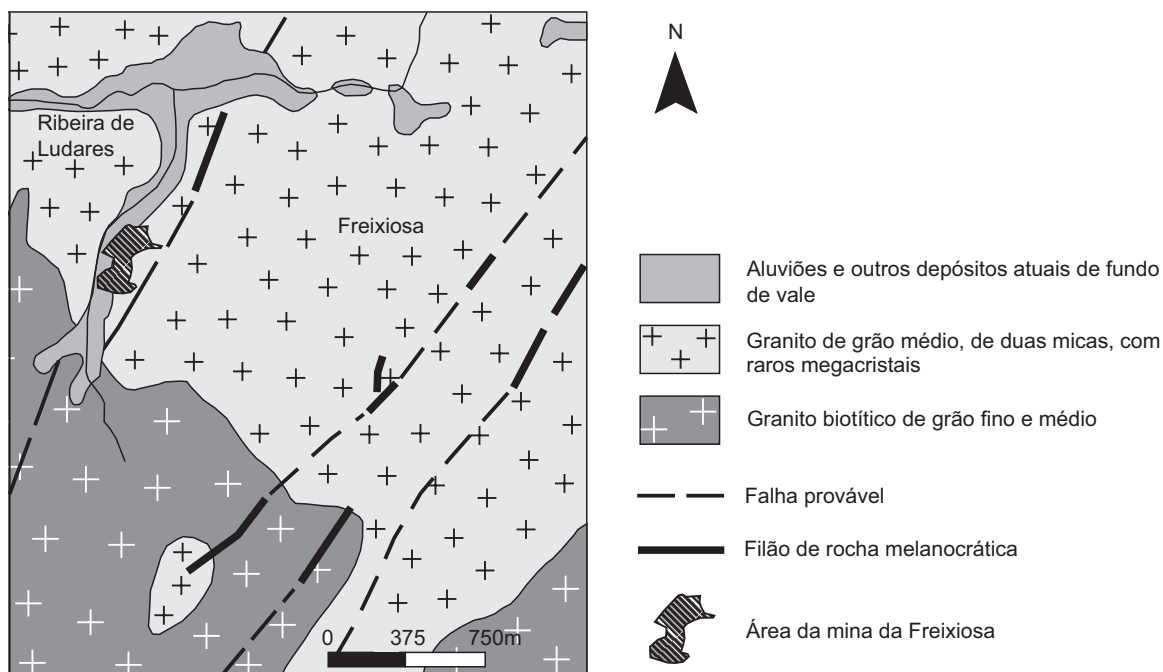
N

Ribeira de Ludares

Freixiosa

0 375 750m

Aluviões e outros depósitos atuais de fundo de vale

Granito de grão médio, de duas micas, com raros megacristais

Granito biotítico de grão fino e médio

Falha provável

Filão de rocha melanocrática

Área da mina da Freixiosa